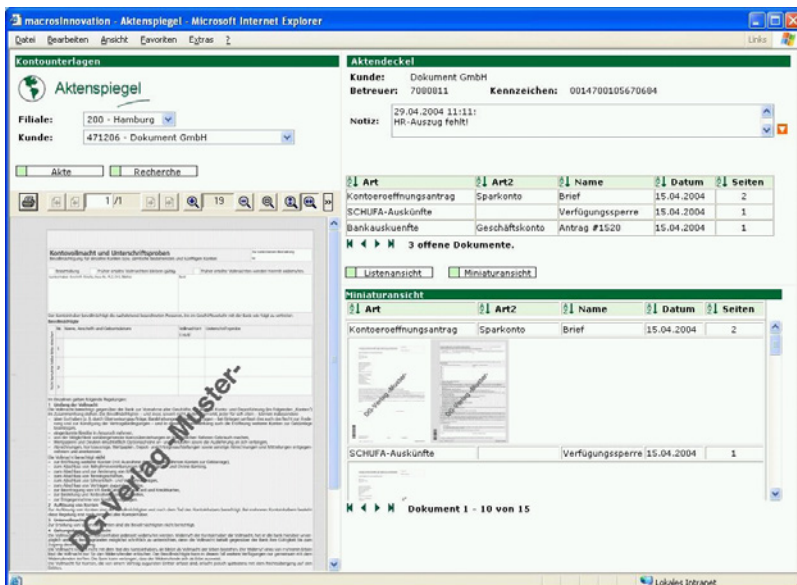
macrosInnovation - Aktenspiegel - Microsoft Internet Explorer

Datei Bearbeiten Ansicht Favoriten Extras ?

Links

Kontounterlagen

Aktenspiegel

Filiale: 200 - Hamburg

Kunde: 471206 - Dokument GmbH

Akte

Recherche

1/1

19

Kontovollmacht und Unterschriftsproben

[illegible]

DG-Verlag -Muster-

Aktendeckel

Kunde: Dokument GmbH

Betreuer: 7080811

Kennzeichen: 0014700105670604

Notiz: 29.04.2004 11:11:
HR-Auszug fehlt!

| Art | Art2 | Name | Datum | Seiten |
|---|---|---|---|---|
| Kontoeroeffnungsantrag | Sparkonto | Brief | 15.04.2004 | 2 |
| SCHUFA-Auskünfte | | Verfügungssperre | 15.04.2004 | 1 |
| Bankauskuenfte | Geschäftskonto | Antrag #1520 | 15.04.2004 | 1 |

3 offene Dokumente.

Listenansicht

Miniaturansicht

Miniaturansicht

| Art | Art2 | Name | Datum | Seiten |
|---|---|---|---|---|
| Kontoeroeffnungsantrag | Sparkonto | Brief | 15.04.2004 | 2 |
| SCHUFA-Auskünfte | | Verfügungssperre | 15.04.2004 | 1 |

Dokument 1 - 10 von 15

Lokales Intranet